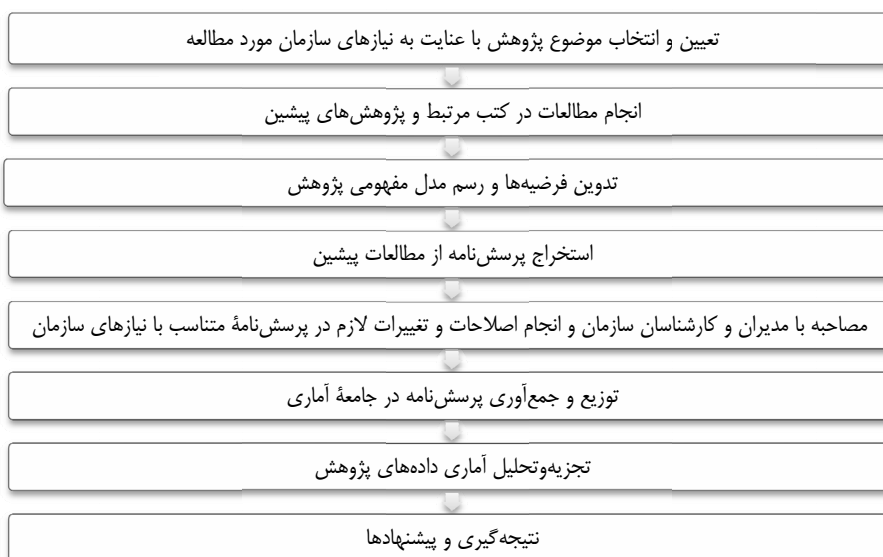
تعیین و انتخاب موضوع پژوهش با عنایت به نیازهای سازمان مورد مطالعه

انجام مطالعات در کتب مرتبط و پژوهش‌های پیشین

تدوین فرضیه‌ها و رسم مدل مفهومی پژوهش

استخراج پرسش‌نامه از مطالعات پیشین

مصاحبه با مدیران و کارشناسان سازمان و انجام اصلاحات و تغییرات لازم در پرسش‌نامهٔ متناسب با نیازهای سازمان

توزیع و جمع‌آوری پرسش‌نامه در جامعهٔ آماری

تجزیه‌وتحلیل آماری داده‌های پژوهش

نتیجه‌گیری و پیشنهادها